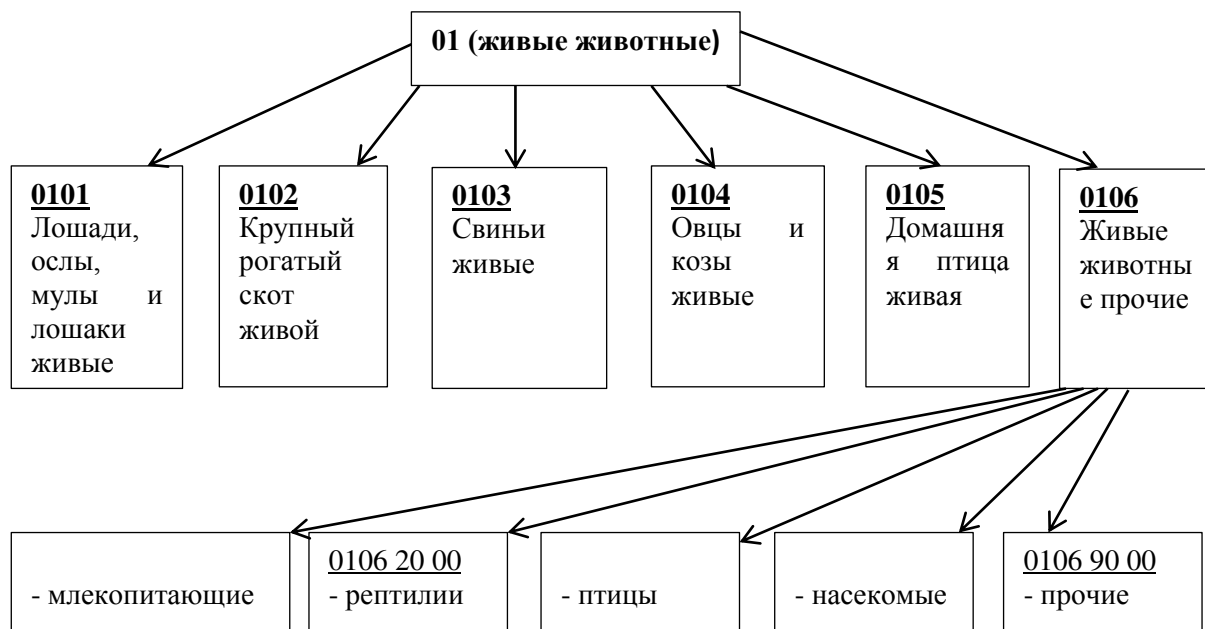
01 (живые животные)

0101
Лошади, ослы, мулы и лошаки живые

0102
Крупный рогатый скот живой

0103
Свиньи живые

0104
Овцы и козы живые

0105
Домашняя птица живая

0106
Живые животные прочие

- млекопитающие

0106 20 00
- рептилии

- птицы

- насекомые

0106 90 00
- прочие